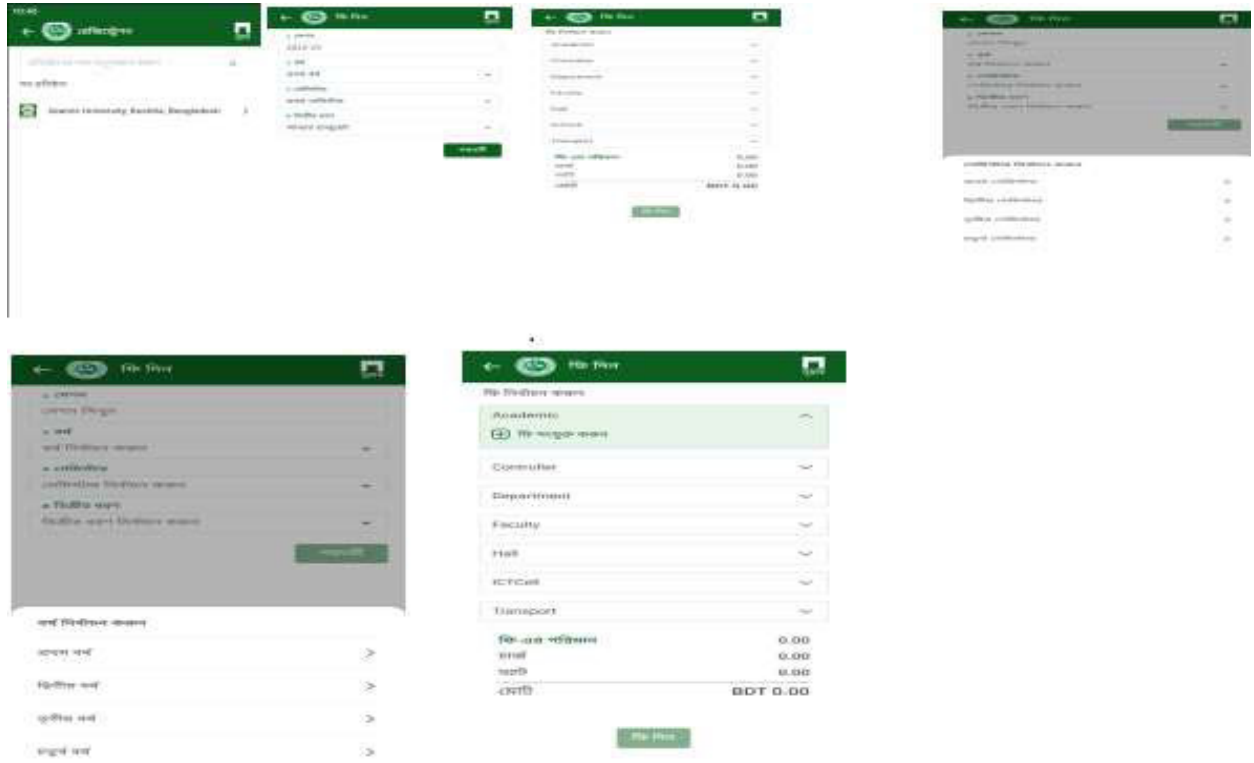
10:45
প্রতিষ্ঠান

প্রতিষ্ঠানের নাম অনুসন্ধান করুন

সব প্রতিষ্ঠান

Islamic University, Kushtia, Bangladesh >

ফি দিন

Academic
Controller
Department
Faculty
Hall
ICTCell
Transport

ফি দিন

পরবর্তী

ফি দিন

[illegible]

বর্ষ নির্বাচন করুন

সেমিস্টার নির্বাচন করুন

পরবর্তী

বর্ষ নির্বাচন করুন
প্রথম বর্ষ >
দ্বিতীয় বর্ষ >
তৃতীয় বর্ষ >
চতুর্থ বর্ষ >

ফি দিন

ফি নির্বাচন করুন

Academic

ফি অন্তর্ভুক্ত করুন

Controller
Department
Faculty
Hall
ICTCell
Transport

| ফি-এর পরিমাণ | 0.00 |
|---|---|
| চার্জ | 0.00 |
| ভ্যাট | 0.00 |
| মোট | BDT 0.00 |

ফি দিন